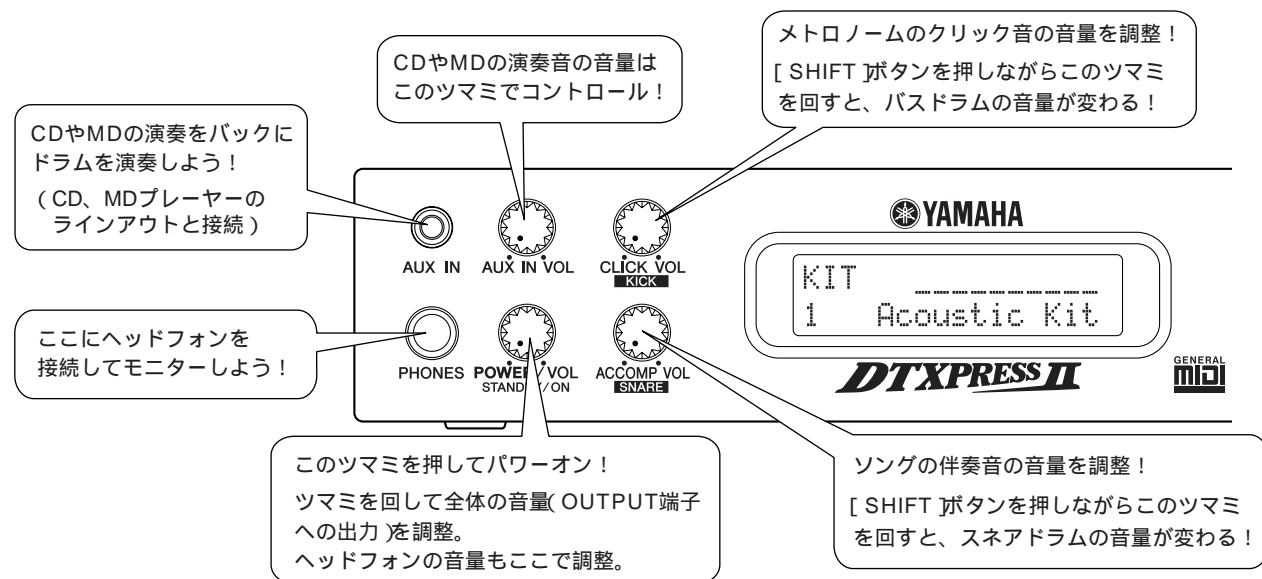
CDやMDの演奏音の音量はこのツマミでコントロール！

メトロノームのクリック音の音量を調整！
[ SHIFT ]ボタンを押しながらこのツマミを回すと、バスドラムの音量が変わる！

CDやMDの演奏をバックにドラムを演奏しよう！
( CD、MDプレーヤーのラインアウトと接続 )

YAMAHA

AUX IN　AUX IN VOL　CLICK VOL KICK

KIT
1 Acoustic Kit

ここにヘッドフォンを接続してモニターしよう！

PHONES　POWER / VOL STANDBY / ON　ACCOMP VOL SNARE

DTXPRESS II

GENERAL MIDI

このツマミを押してパワーオン！
ツマミを回して全体の音量( OUTPUT端子への出力 )を調整。
ヘッドフォンの音量もここで調整。

ソングの伴奏音の音量を調整！
[ SHIFT ]ボタンを押しながらこのツマミを回すと、スネアドラムの音量が変わる！